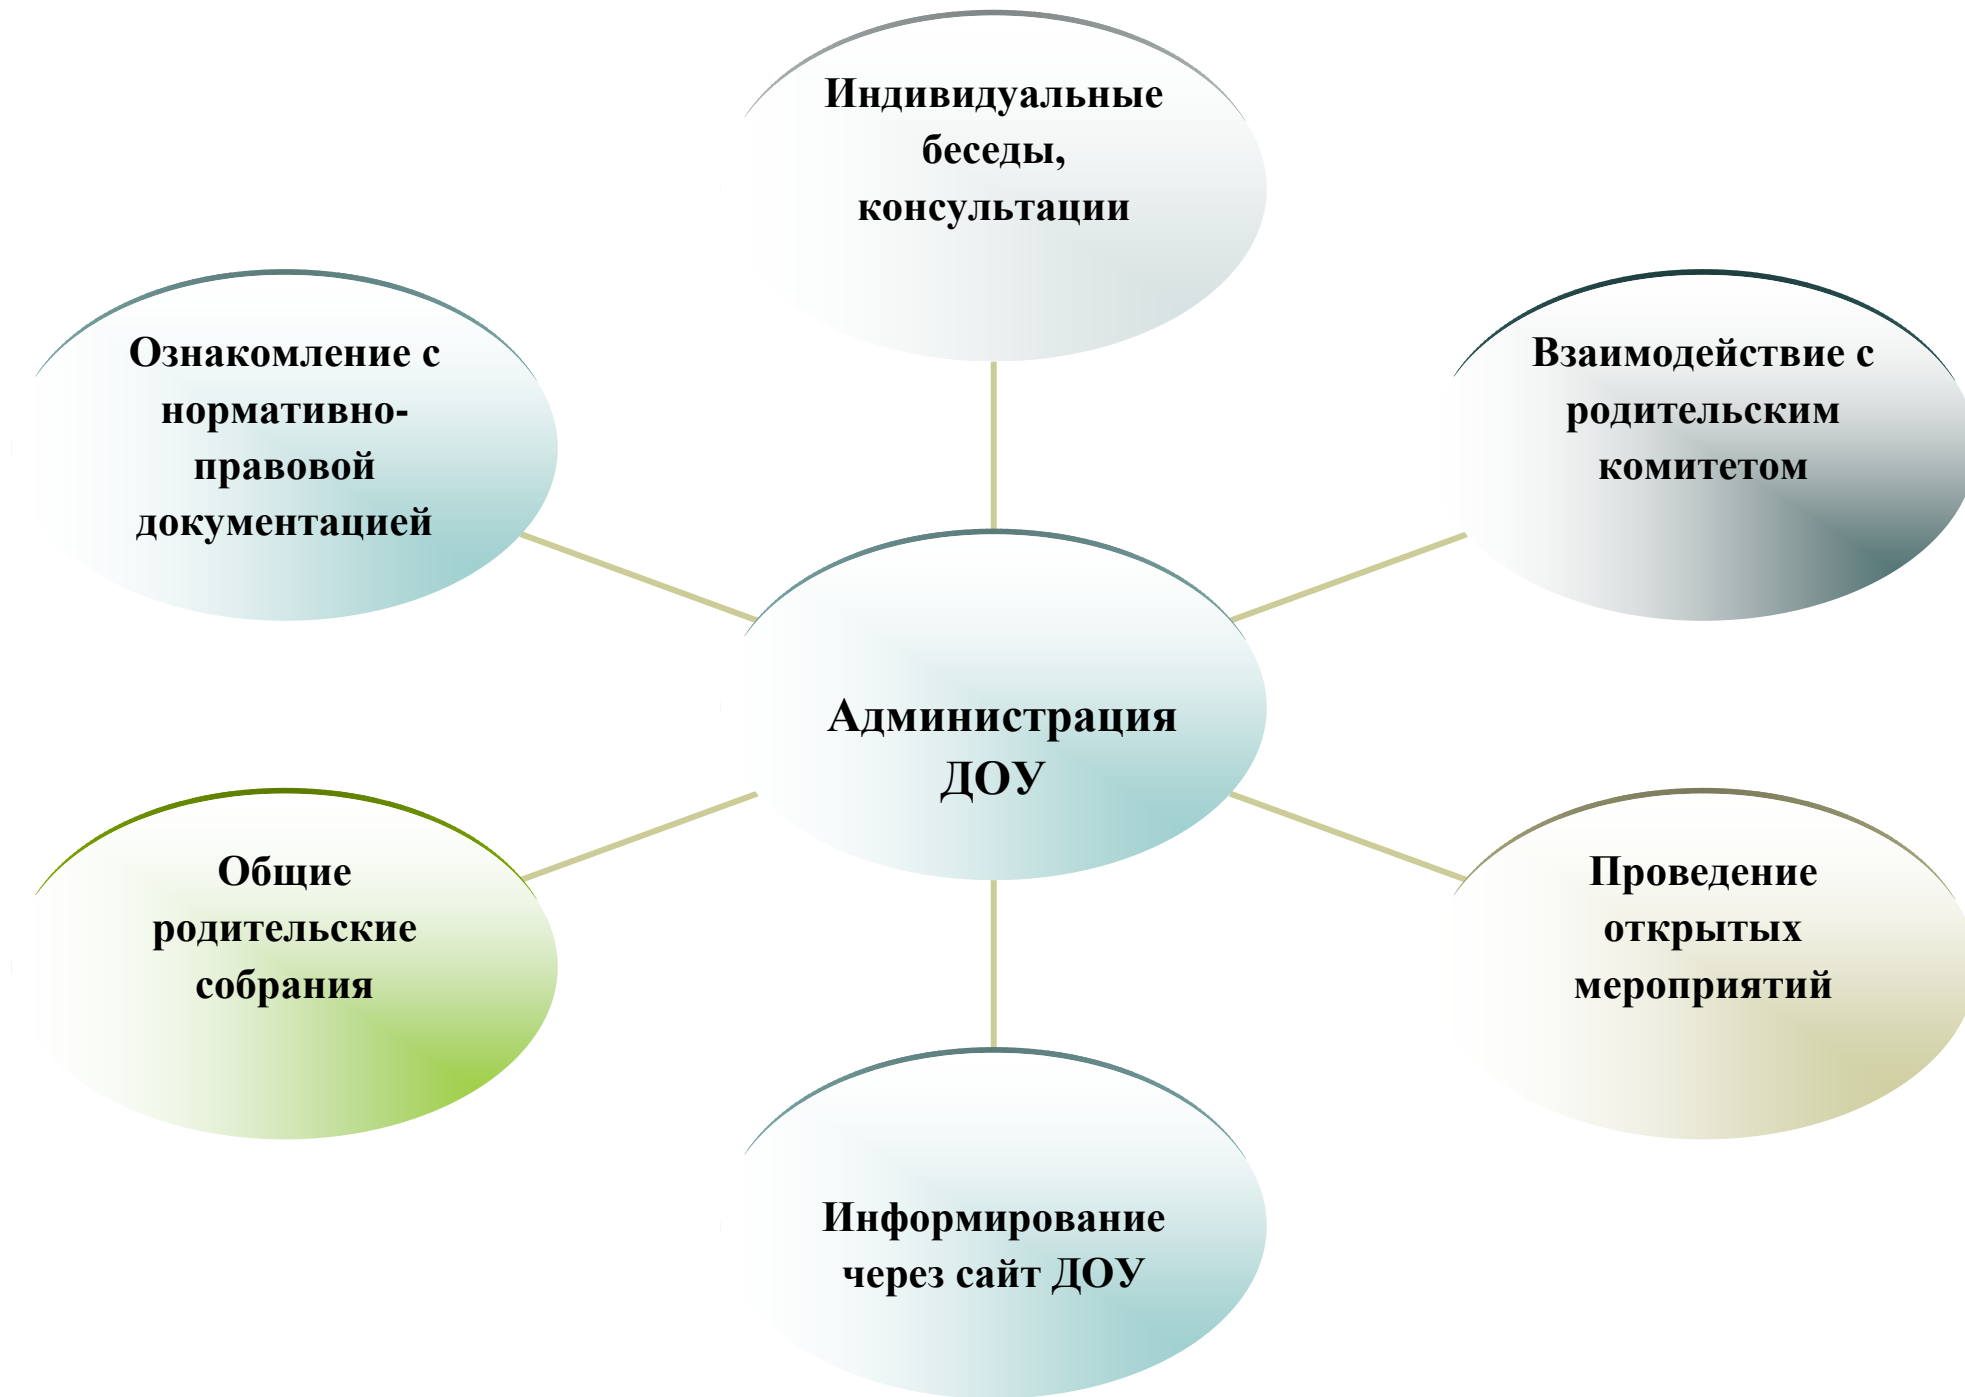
Индивидуальные беседы, консультации

Ознакомление с нормативно-правовой документацией

Взаимодействие с родительским комитетом

Администрация ДОУ

Общие родительские собрания

Проведение открытых мероприятий

Информирование через сайт ДОУ